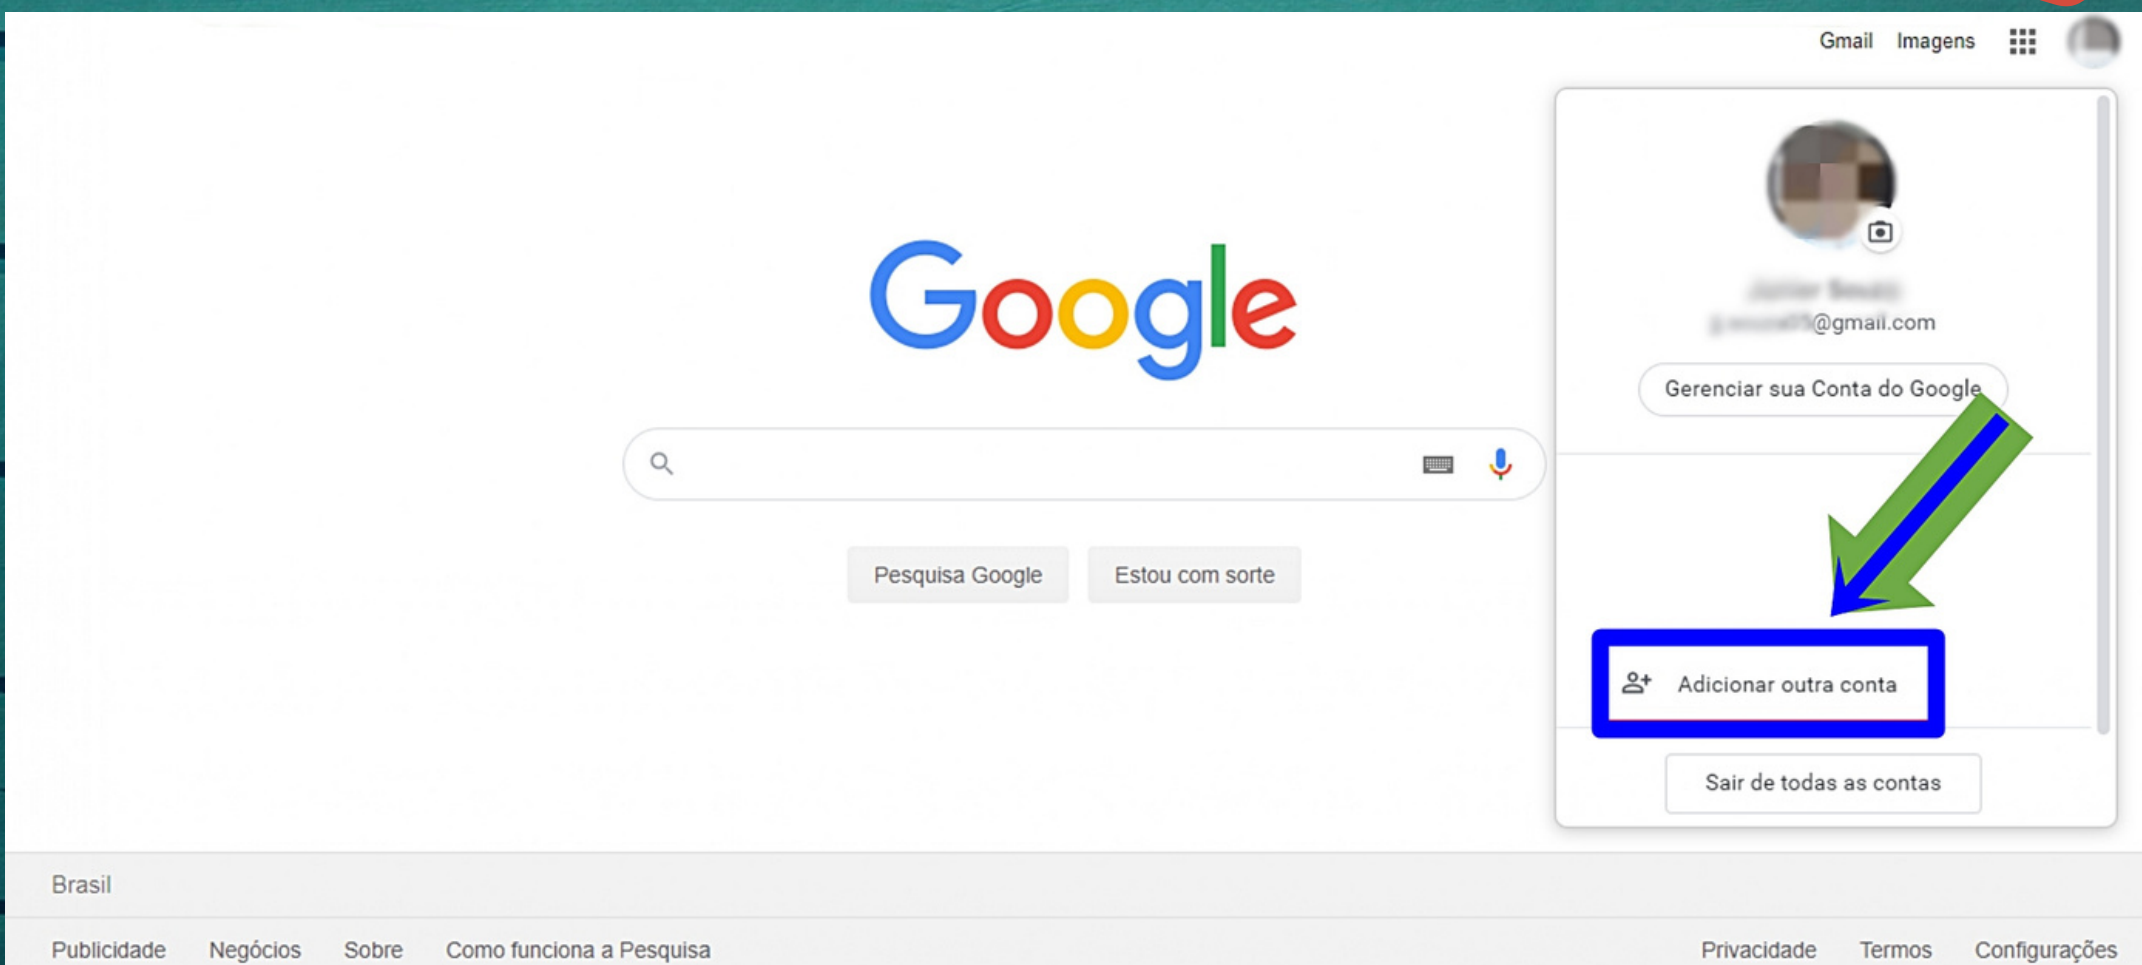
Gmail Imagens

Google

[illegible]
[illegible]@gmail.com

Gerenciar sua Conta do Google

Pesquisa Google Estou com sorte

Adicionar outra conta

Sair de todas as contas

Brasil

Publicidade Negócios Sobre Como funciona a Pesquisa

Privacidade Termos Configurações